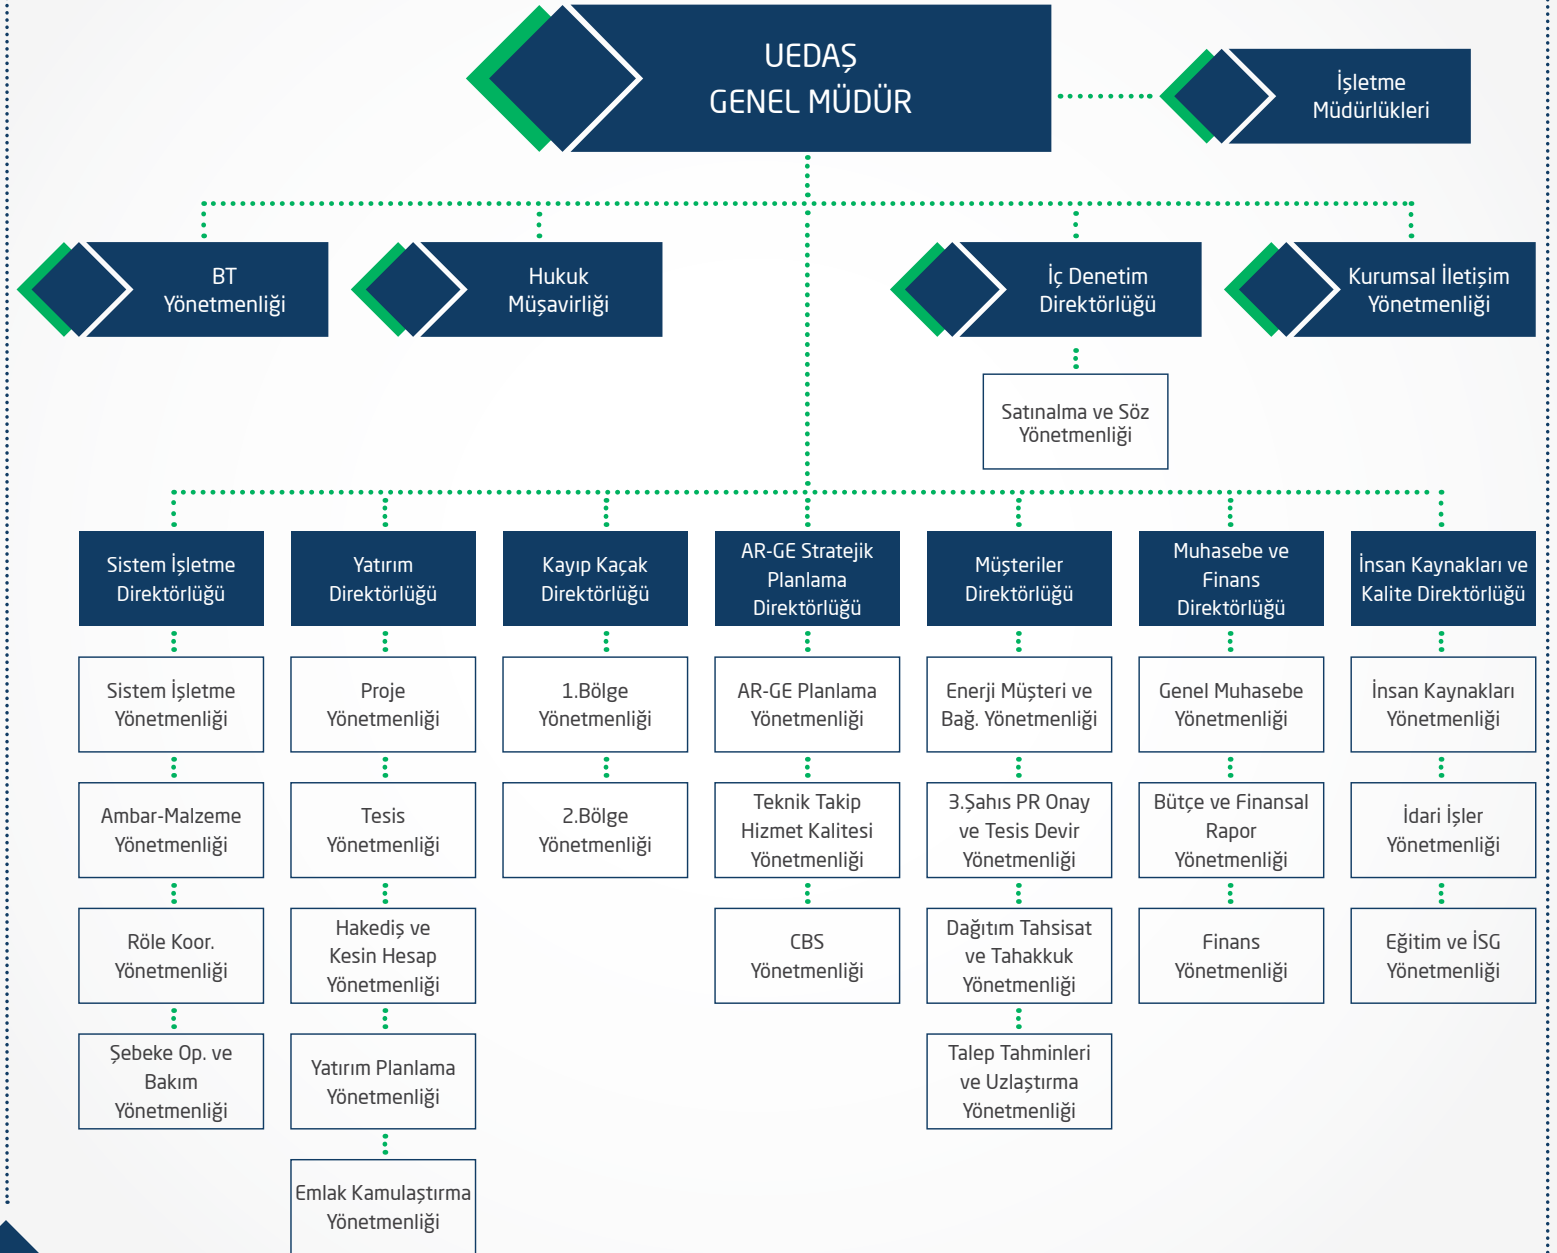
UEDAŞ
GENEL MÜDÜR

İşletme
Müdürlükleri

BT
Yönetmenliği

Hukuk
Müşavirliği

İç Denetim
Direktörlüğü

Kurumsal İletişim
Yönetmenliği

Satınalma ve Söz
Yönetmenliği

Sistem İşletme
Direktörlüğü

Sistem İşletme
Yönetmenliği

Ambar-Malzeme
Yönetmenliği

Röle Koor.
Yönetmenliği

Şebeke Op. ve
Bakım
Yönetmenliği

Yatırım
Direktörlüğü

Proje
Yönetmenliği

Tesis
Yönetmenliği

Hakediş ve
Kesin Hesap
Yönetmenliği

Yatırım Planlama
Yönetmenliği

Emlak Kamulaştırma
Yönetmenliği

Kayıp Kaçak
Direktörlüğü

1.Bölge
Yönetmenliği

2.Bölge
Yönetmenliği

AR-GE Stratejik
Planlama
Direktörlüğü

AR-GE Planlama
Yönetmenliği

Teknik Takip
Hizmet Kalitesi
Yönetmenliği

CBS
Yönetmenliği

Müşteriler
Direktörlüğü

Enerji Müşteri ve
Bağ. Yönetmenliği

3.Şahıs PR Onay
ve Tesis Devir
Yönetmenliği

Dağıtım Tahsisat
ve Tahakkuk
Yönetmenliği

Talep Tahminleri
ve Uzlaştırma
Yönetmenliği

Muhasebe ve
Finans
Direktörlüğü

Genel Muhasebe
Yönetmenliği

Bütçe ve Finansal
Rapor
Yönetmenliği

Finans
Yönetmenliği

İnsan Kaynakları ve
Kalite Direktörlüğü

İnsan Kaynakları
Yönetmenliği

İdari İşler
Yönetmenliği

Eğitim ve İSG
Yönetmenliği